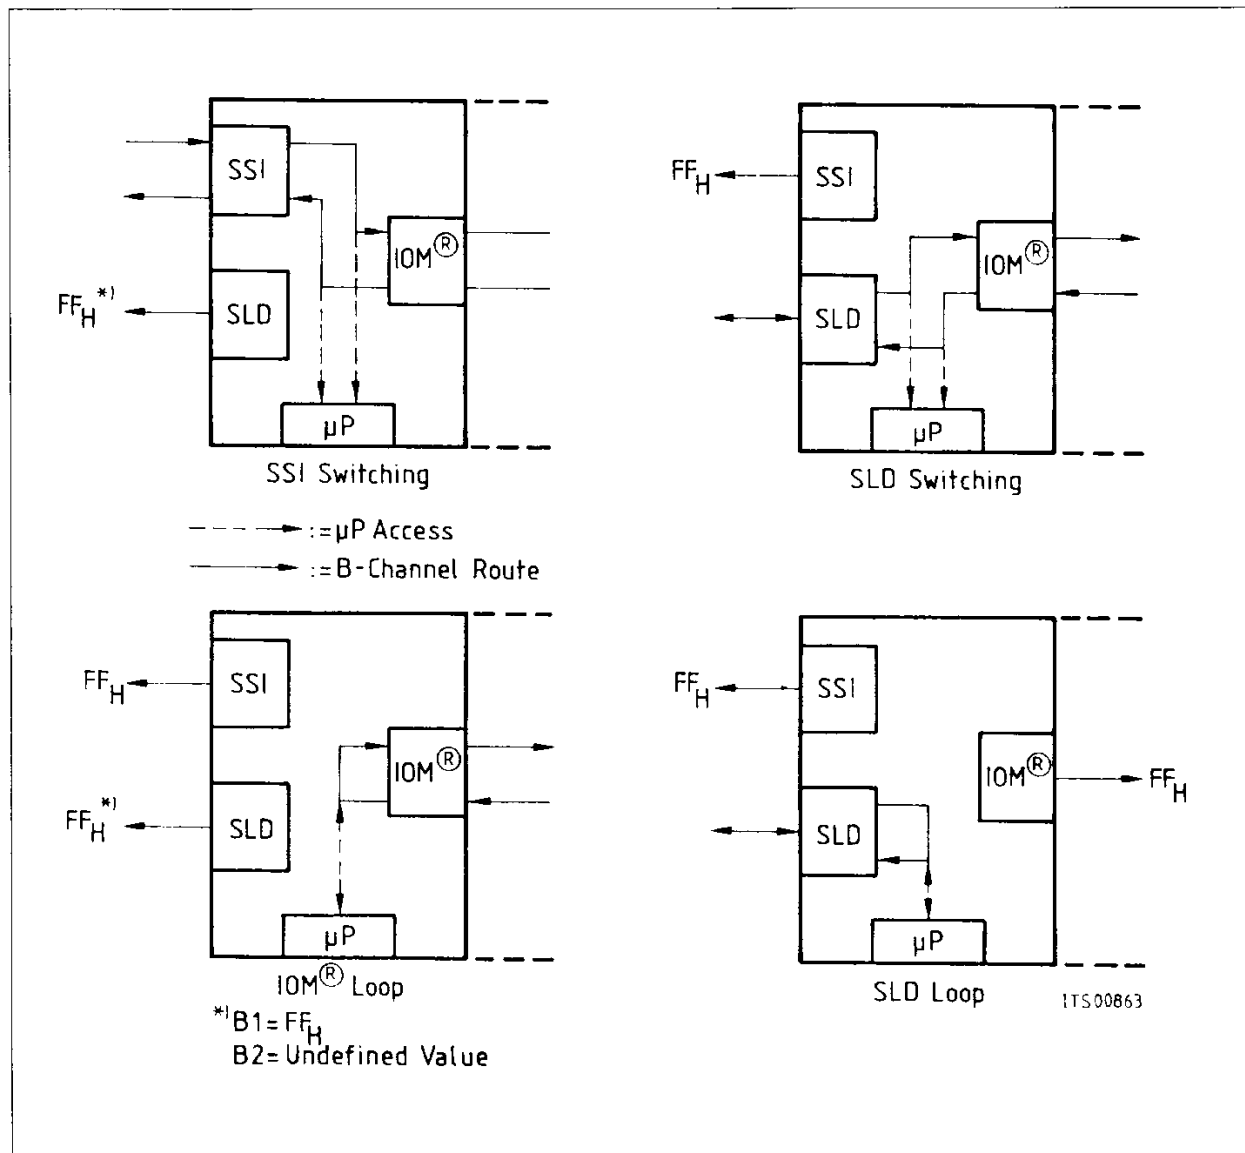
SSI
$FF_H$ *)
SLD
IOM®
μP
SSI Switching

$FF_H$
SSI
SLD
IOM®
μP
SLD Switching

:= μP Access
:= B-Channel Route

$FF_H$
SSI
$FF_H$ *)
SLD
IOM®
μP
IOM® Loop
*) B1 = $FF_H$
B2 = Undefined Value

$FF_H$
SSI
IOM®
$FF_H$
SLD
μP
SLD Loop

ITS00863